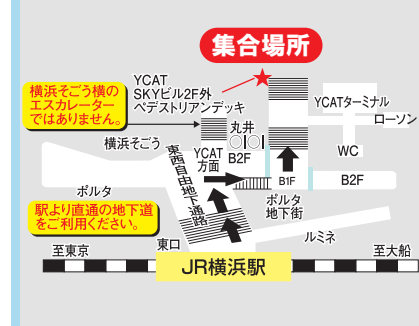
集合場所

YCAT SKYビル2F外 ペデストリアンデッキ

横浜そごう横の エスカレーター ではありません。

YCATターミナル

ローソン

丸井

横浜そごう

東西自由地下通路

YCAT 方面

B2F

B1F

WC

B2F

ポルタ

ポルタ 地下街

駅より直通の地下道をご利用ください。

ルミネ

至東京

東口

至大船

JR横浜駅